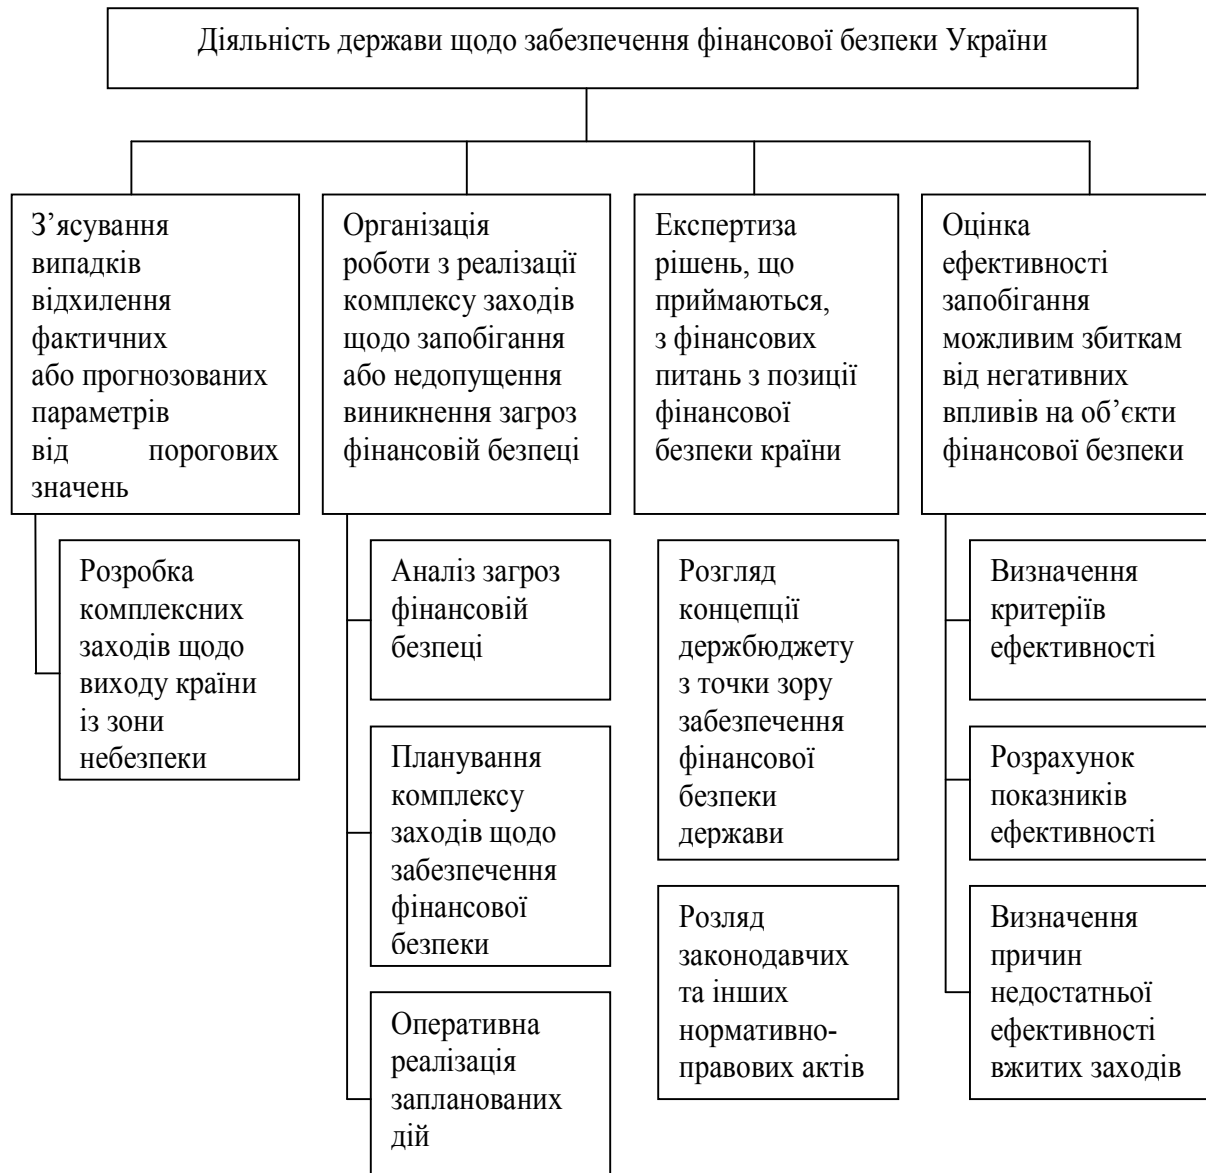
Діяльність держави щодо забезпечення фінансової безпеки України

З'ясування випадків відхилення фактичних або прогнозованих параметрів від порогових значень

Розробка комплексних заходів щодо виходу країни із зони небезпеки

Організація роботи з реалізації комплексу заходів щодо запобігання або недопущення виникнення загроз фінансовій безпеці

Аналіз загроз фінансовій безпеці

Планування комплексу заходів щодо забезпечення фінансової безпеки

Оперативна реалізація запланованих дій

Експертиза рішень, що приймаються, з фінансових питань з позиції фінансової безпеки країни

Розгляд концепції держбюджету з точки зору забезпечення фінансової безпеки держави

Розляд законодавчих та інших нормативно-правових актів

Оцінка ефективності запобігання можливим збиткам від негативних впливів на об'єкти фінансової безпеки

Визначення критеріїв ефективності

Розрахунок показників ефективності

Визначення причин недостатньої ефективності вжитих заходів